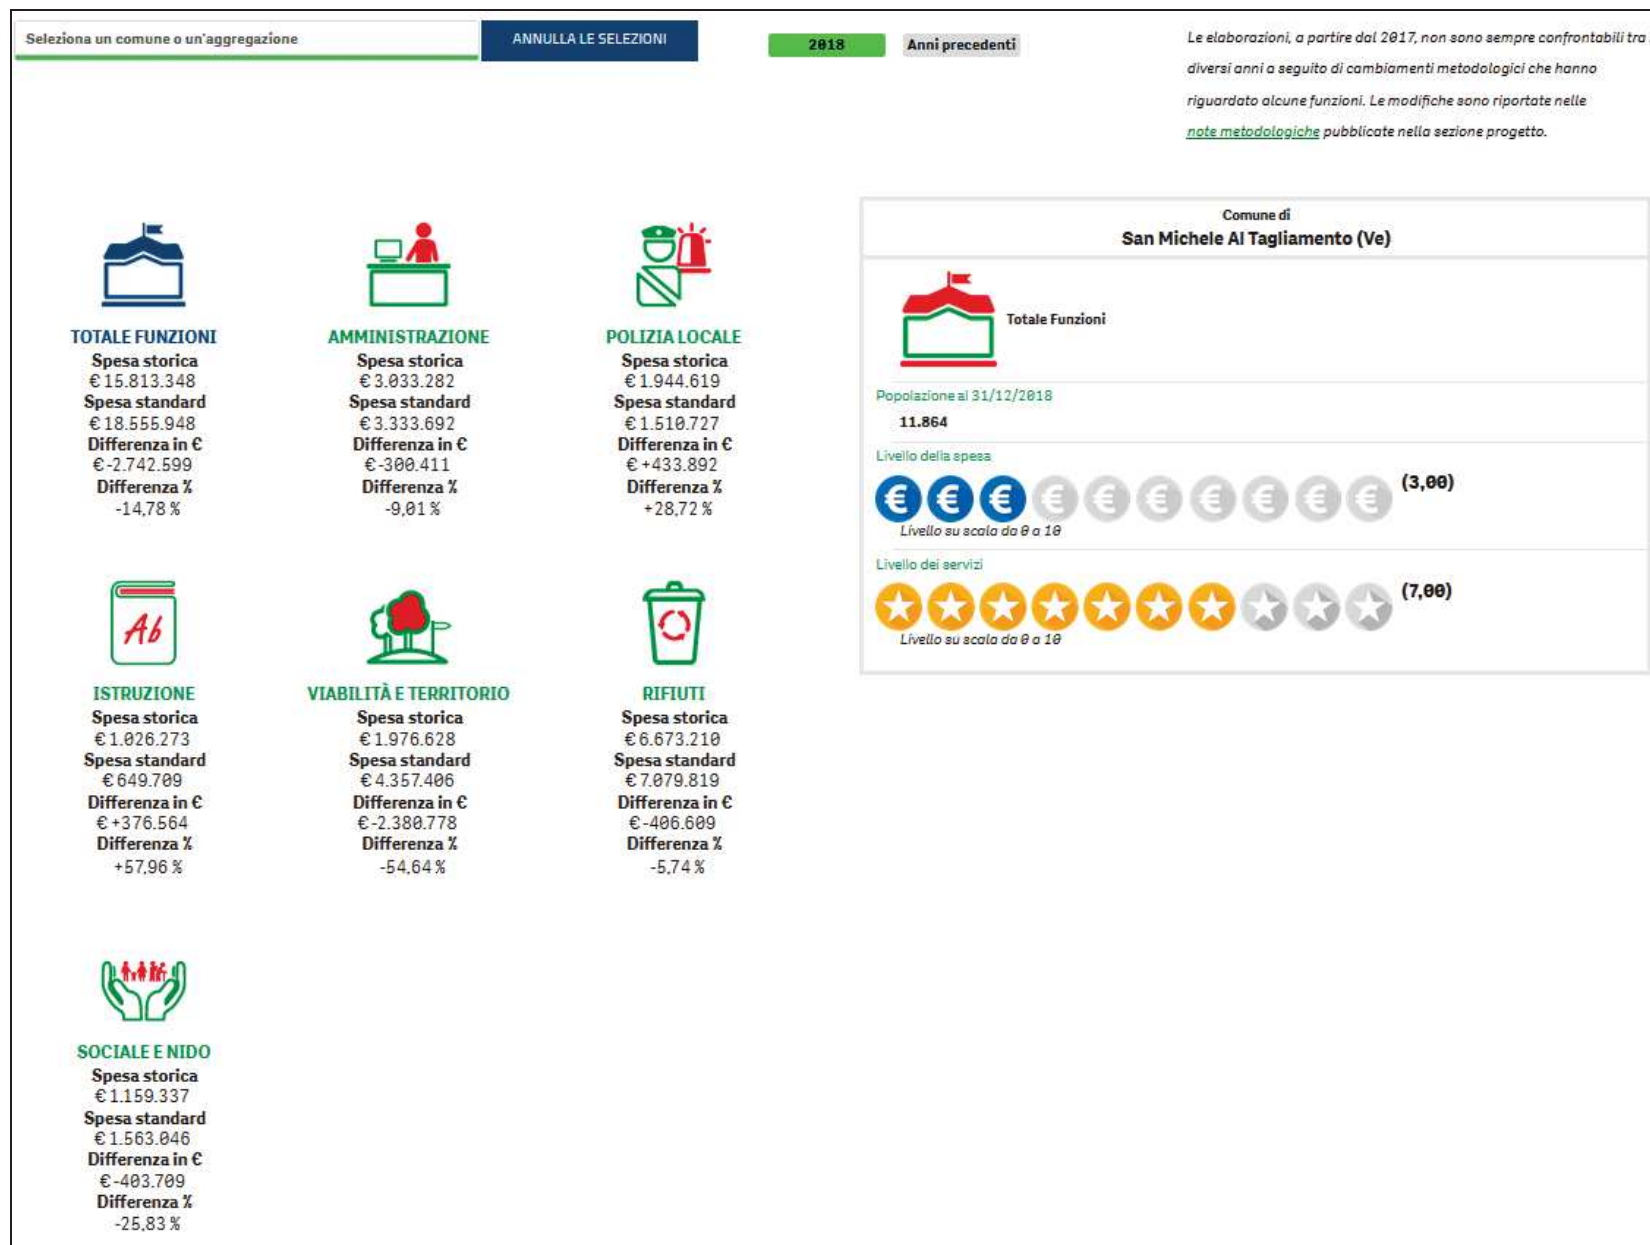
Seleziona un comune o un'aggregazione

ANNULLA LE SELEZIONI

2018

Anni precedenti

Le elaborazioni, a partire dal 2017, non sono sempre confrontabili tra diversi anni a seguito di cambiamenti metodologici che hanno riguardato alcune funzioni. Le modifiche sono riportate nelle note metodologiche pubblicate nella sezione progetto.

TOTALE FUNZIONI
Spesa storica
€ 15.813.348
Spesa standard
€ 18.555.948
Differenza in €
€ -2.742.599
Differenza %
-14,78 %

AMMINISTRAZIONE
Spesa storica
€ 3.033.282
Spesa standard
€ 3.333.692
Differenza in €
€ -300.411
Differenza %
-9,01 %

POLIZIA LOCALE
Spesa storica
€ 1.944.619
Spesa standard
€ 1.510.727
Differenza in €
€ +433.892
Differenza %
+28,72 %

ISTRUZIONE
Spesa storica
€ 1.026.273
Spesa standard
€ 649.709
Differenza in €
€ +376.564
Differenza %
+57,96 %

VIABILITÀ E TERRITORIO
Spesa storica
€ 1.976.628
Spesa standard
€ 4.357.406
Differenza in €
€ -2.380.778
Differenza %
-54,64 %

RIFIUTI
Spesa storica
€ 6.673.210
Spesa standard
€ 7.079.819
Differenza in €
€ -406.609
Differenza %
-5,74 %

SOCIALE E NIDO
Spesa storica
€ 1.159.337
Spesa standard
€ 1.563.046
Differenza in €
€ -403.709
Differenza %
-25,83 %

Comune di
San Michele Al Tagliamento (Ve)

Totale Funzioni

Popolazione al 31/12/2018
11.864

Livello della spesa
€ € € € € € € € € €
(3,00)
Livello su scala da 0 a 10

Livello dei servizi
(7,00)
Livello su scala da 0 a 10